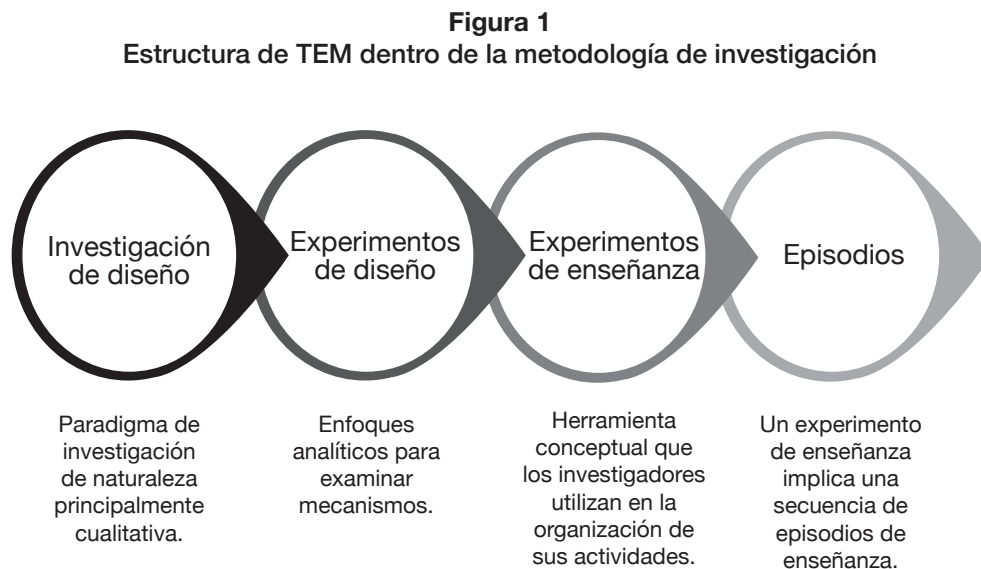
**Figura 1**
**Estructura de TEM dentro de la metodología de investigación**

Investigación de diseño

Experimentos de diseño

Experimentos de enseñanza

Episodios

Paradigma de investigación de naturaleza principalmente cualitativa.

Enfoques analíticos para examinar mecanismos.

Herramienta conceptual que los investigadores utilizan en la organización de sus actividades.

Un experimento de enseñanza implica una secuencia de episodios de enseñanza.